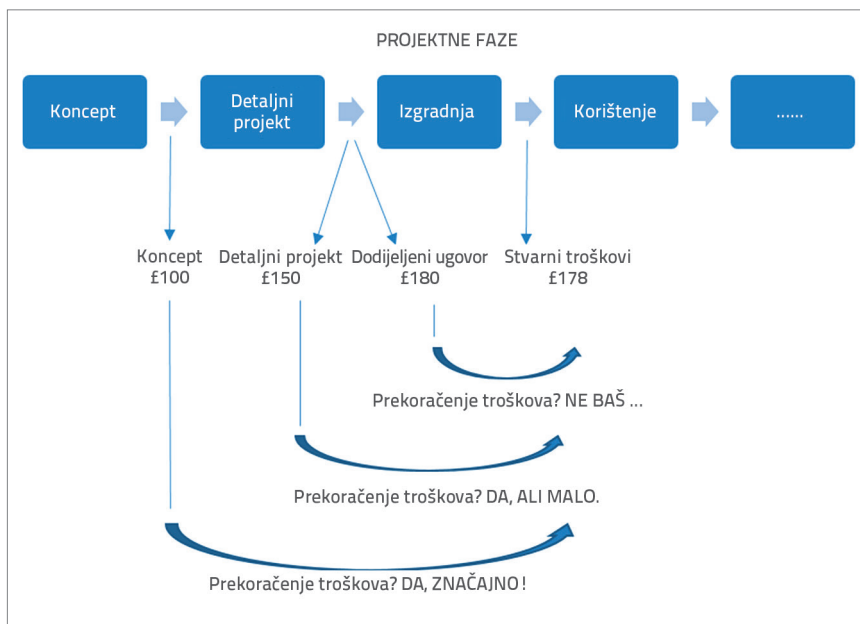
PROJEKTNE FAZE

Koncept

Detaljni projekt

Izgradnja

Korištenje

......

Koncept
£100

Detaljni projekt
£150

Dodijeljeni ugovor
£180

Stvarni troškovi
£178

Prekoračenje troškova? NE BAŠ ...

Prekoračenje troškova? DA, ALI MALO.

Prekoračenje troškova? DA, ZNAČAJNO !